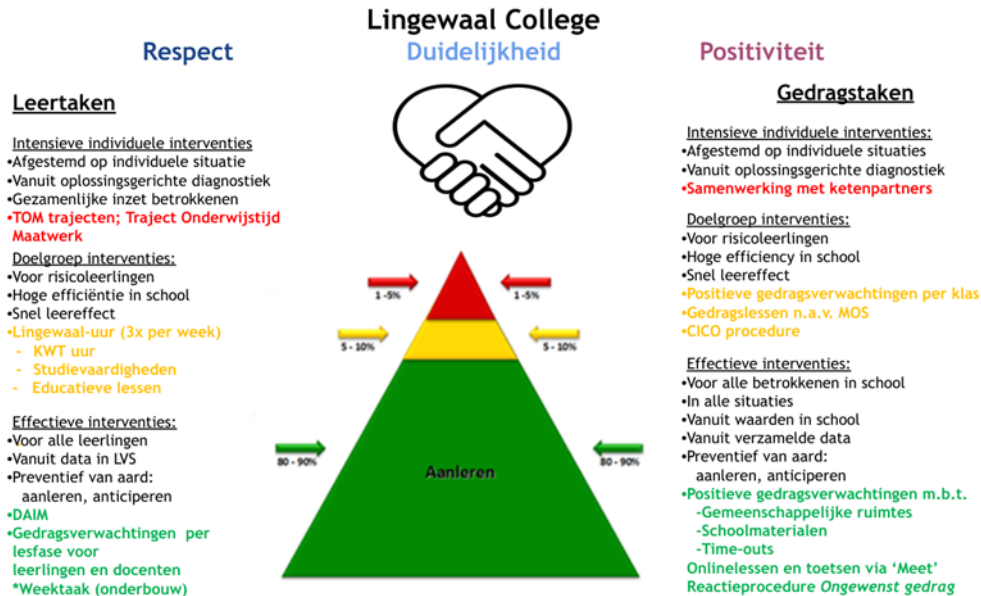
Lingewaal College

Respect

Duidelijkheid

Positiviteit

Leertaken

Intensieve individuele interventies
•Afgestemd op individuele situatie
•Vanuit oplossingsgerichte diagnostiek
•Gezamenlijke inzet betrokkenen
•TOM trajecten; Traject Onderwijstijd Maatwerk

Doelgroep interventies:
•Voor risicoleerlingen
•Hoge efficiëntie in school
•Snel leereffect
•Lingewaal-uur (3x per week)
- KWT uur
- Studievaardigheden
- Educatieve lessen

Effectieve interventies:
•Voor alle leerlingen
•Vanuit data in LVS
•Preventief van aard:
aanleren, anticiperen
•DAIM
•Gedragsverwachtingen per lesfase voor leerlingen en docenten
*Weektaak (onderbouw)

1-5%

1-5%

5 - 10%

5 - 10%

80 - 90%

80 - 90%

Aanleren

Gedragstaken

Intensieve individuele interventies:
•Afgestemd op individuele situaties
•Vanuit oplossingsgerichte diagnostiek
•Samenwerking met ketenpartners

Doelgroep interventies:
•Voor risicoleerlingen
•Hoge efficiency in school
•Snel leereffect
•Positieve gedragsverwachtingen per klas
•Gedragslessen n.a.v. MOS
•CICO procedure

Effectieve interventies:
•Voor alle betrokkenen in school
•In alle situaties
•Vanuit waarden in school
•Vanuit verzamelde data
•Preventief van aard:
aanleren, anticiperen
•Positieve gedragsverwachtingen m.b.t.
-Gemeenschappelijke ruimtes
-Schoolmaterialen
-Time-outs
Onlinelessen en toetsen via 'Meet'
Reactieprocedure Ongewenst gedrag